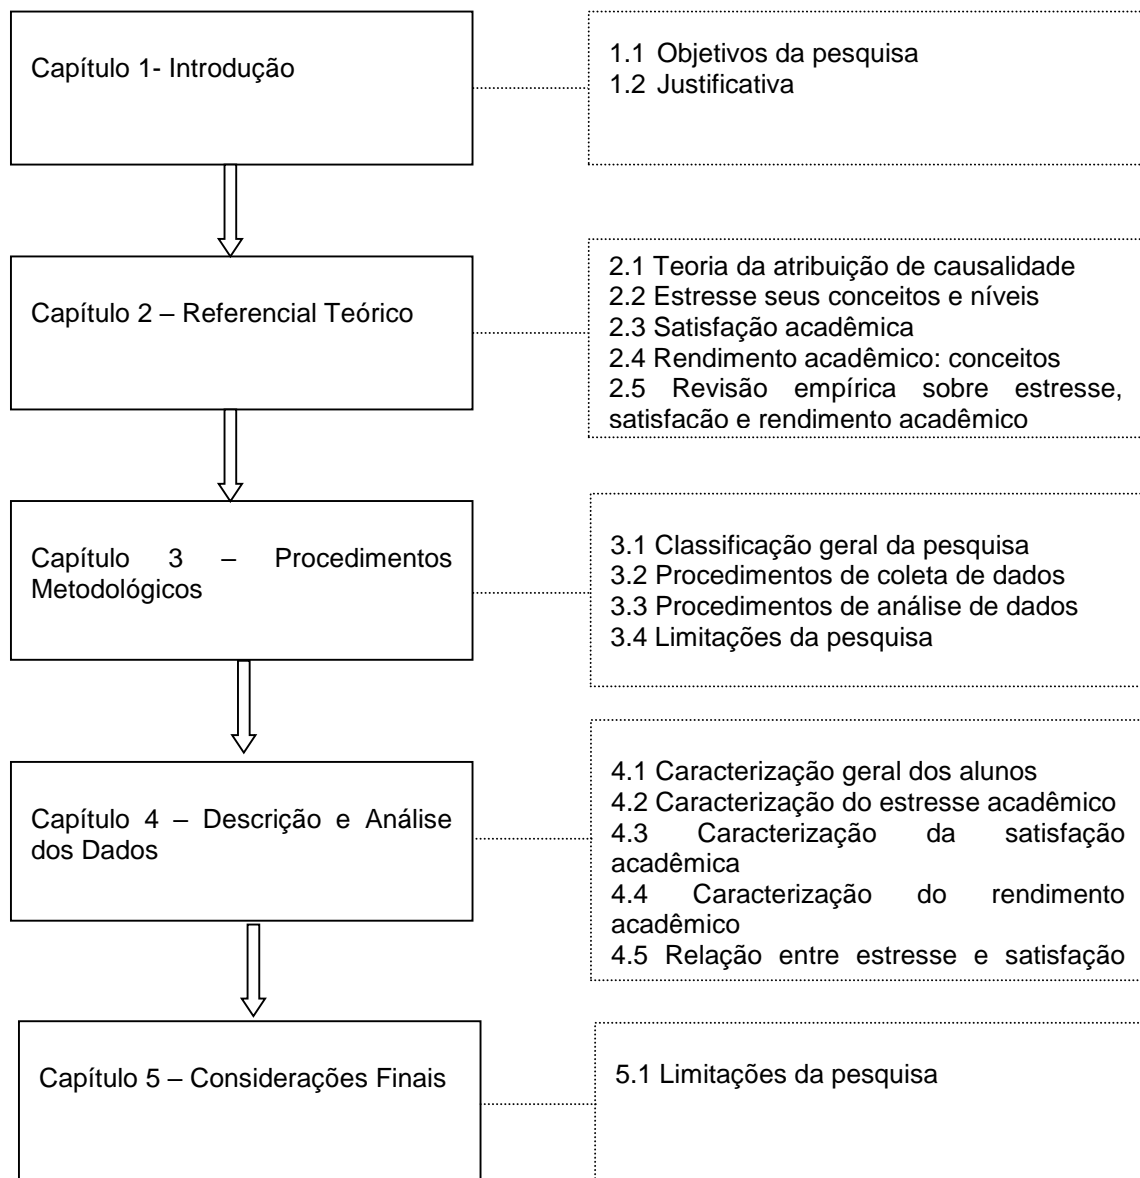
Capítulo 1- Introdução

1.1 Objetivos da pesquisa
1.2 Justificativa

Capítulo 2 – Referencial Teórico

2.1 Teoria da atribuição de causalidade
2.2 Estresse seus conceitos e níveis
2.3 Satisfação acadêmica
2.4 Rendimento acadêmico: conceitos
2.5 Revisão empírica sobre estresse, satisfacão e rendimento acadêmico

Capítulo 3 – Procedimentos Metodológicos

3.1 Classificação geral da pesquisa
3.2 Procedimentos de coleta de dados
3.3 Procedimentos de análise de dados
3.4 Limitações da pesquisa

Capítulo 4 – Descrição e Análise dos Dados

4.1 Caracterização geral dos alunos
4.2 Caracterização do estresse acadêmico
4.3 Caracterização da satisfação acadêmica
4.4 Caracterização do rendimento acadêmico
4.5 Relação entre estresse e satisfação

Capítulo 5 – Considerações Finais

5.1 Limitações da pesquisa